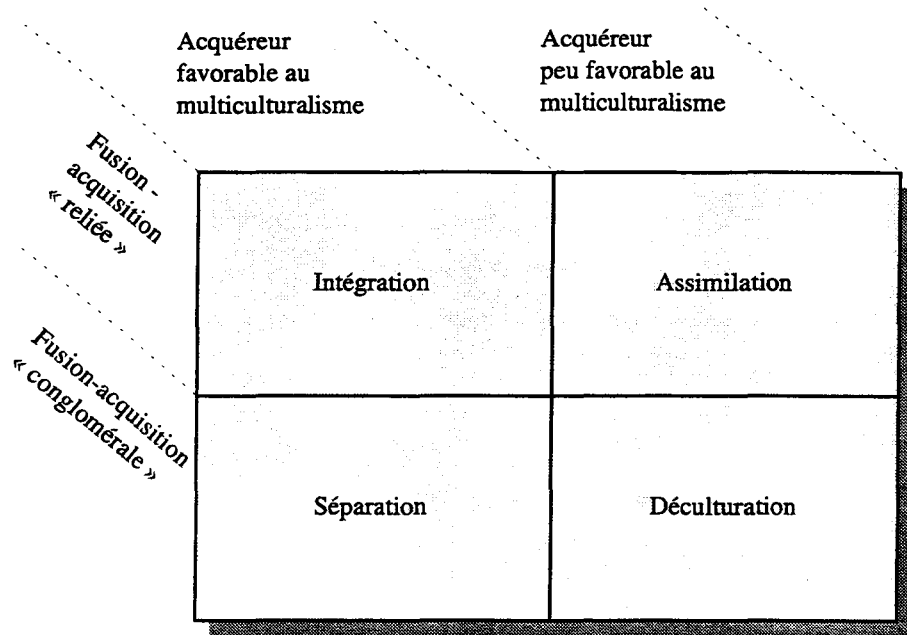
| | Acquéreur favorable au multiculturalisme | Acquéreur peu favorable au multiculturalisme |
|---|---|---|
| Fusion - acquisition « reliée » | Intégration | Assimilation |
| Fusion-acquisition « conglomérale » | Séparation | Déculturation |